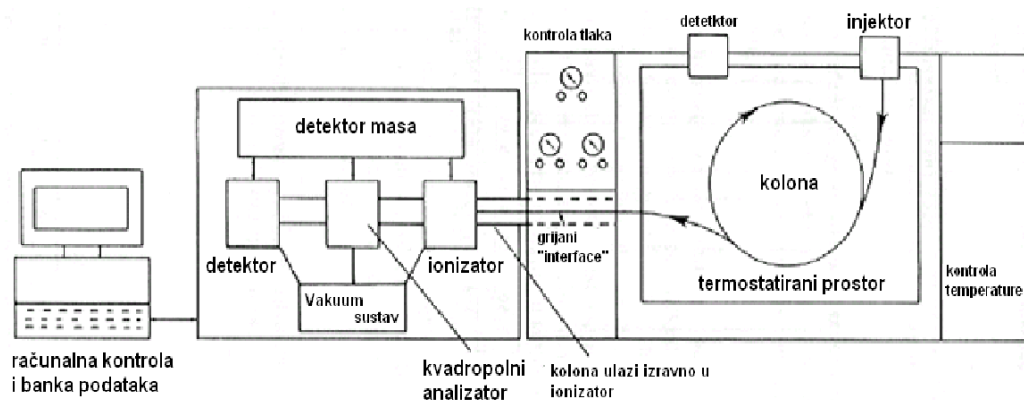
kontrola tlaka

detektor

injektor

detektor masa

kolona

detektor

ionizator

grijani "interface"

termostatirani prostor

kontrola temperature

Vakuum sustav

računalna kontrola i banka podataka

kvadropolni analizator

kolona ulazi izravno u ionizator